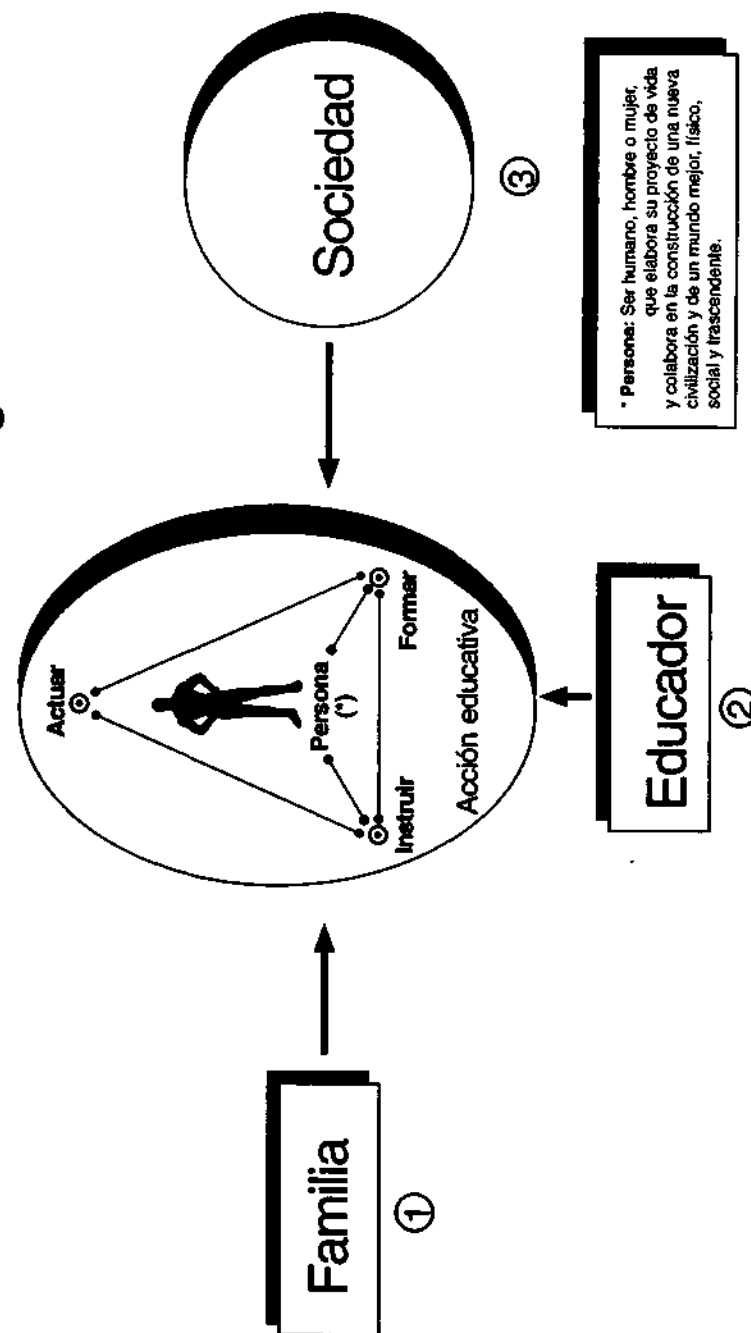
Familia
①

Actuar

Persona
(*)

Instruir

Formar

Acción educativa

Educador
②

Sociedad
③

* Persona: Ser humano, hombre o mujer, que elabora su proyecto de vida y colabora en la construcción de una nueva civilización y de un mundo mejor, físico, social y trascendente.